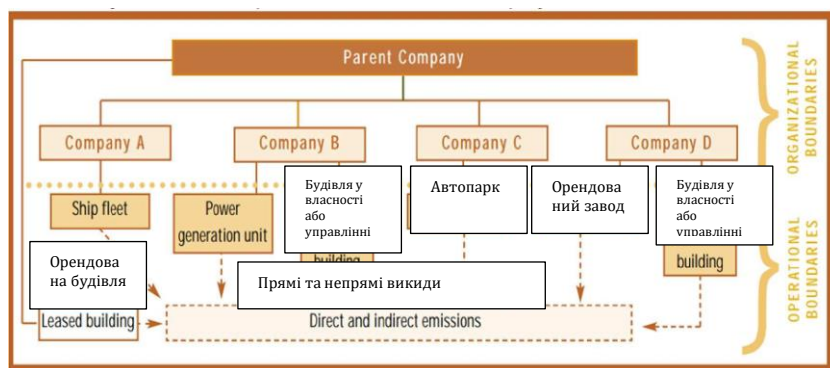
Parent Company

ORGANIZATIONAL BOUNDARIES

Company A

Company B

Company C

Company D

Ship fleet

Power generation unit

Будівля у власності або управлінні

building

Автопарк

Орендова ний завод

Будівля у власності або управлінні

building

OPERATIONAL BOUNDARIES

Орендова на будівля

Прямі та непрямі викиди

Leased building

Direct and indirect emissions